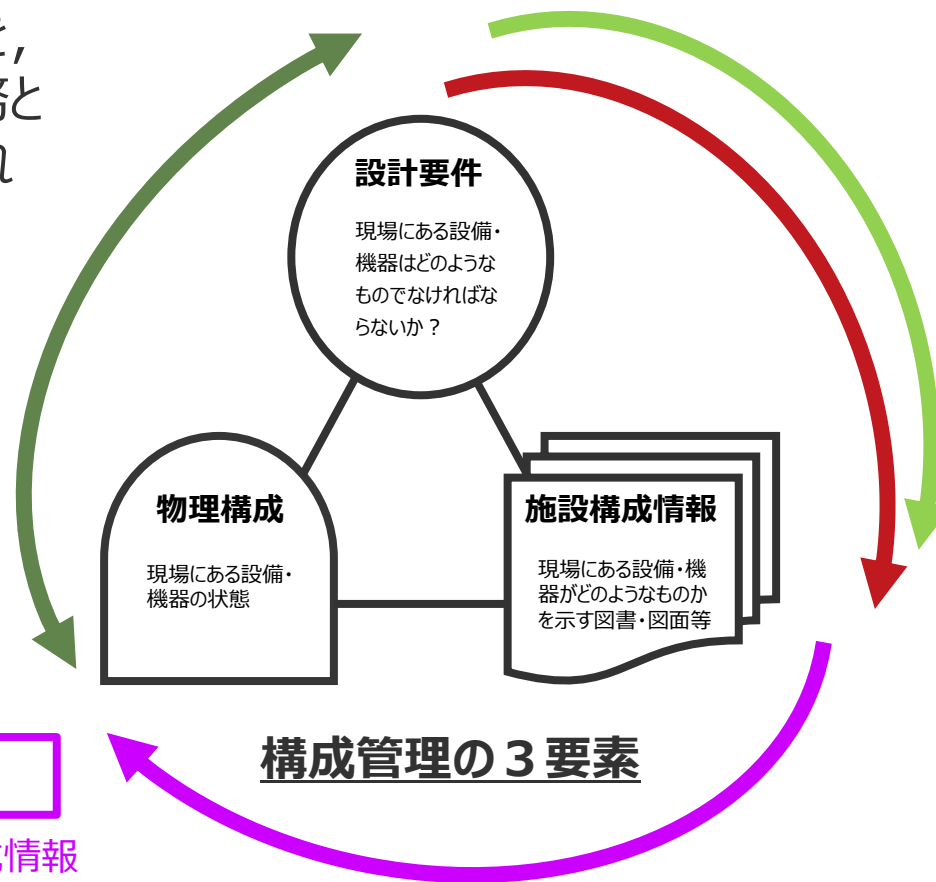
設計要件

現場にある設備・機器はどのようなものでなければならないか？

物理構成

現場にある設備・機器の状態

施設構成情報

現場にある設備・機器がどのようなものかを示す図書・図面等

構成管理の３要素

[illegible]情報